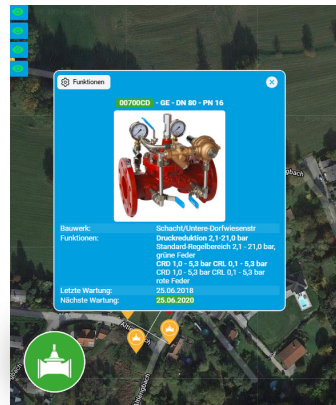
Funktionen

00700CD - GE - DN 80 - PN 16

| Bauwerk: | Schacht/Untere-Dorfwiesenstr |
|---|---|
| Funktionen: | Druckreduktion 2,1-21,0 bar Standard-Regelbereich 2,1 - 21,0 bar, grüne Feder CRD 1,0 - 5,3 bar CRL 0,1 - 5,3 bar CRD 1,0 - 5,3 bar CRL 0,1 - 5,3 bar rote Feder |
| Letzte Wartung: | 25.06.2018 |
| Nächste Wartung: | 25.06.2020 |